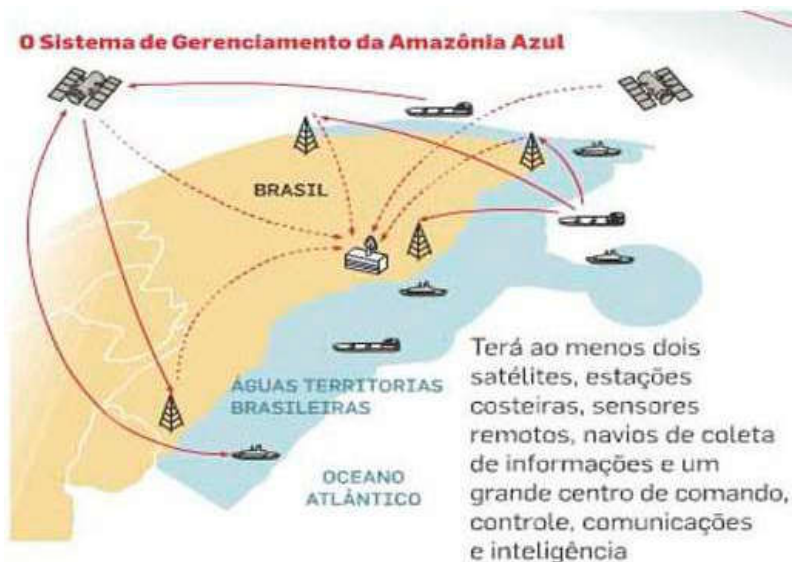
O Sistema de Gerenciamento da Amazônia Azul

BRASIL

ÁGUAS TERRITORIAS BRASILEIRAS

OCEANO ATLÂNTICO

Terá ao menos dois satélites, estações costeiras, sensores remotos, navios de coleta de informações e um grande centro de comando, controle, comunicações e inteligência